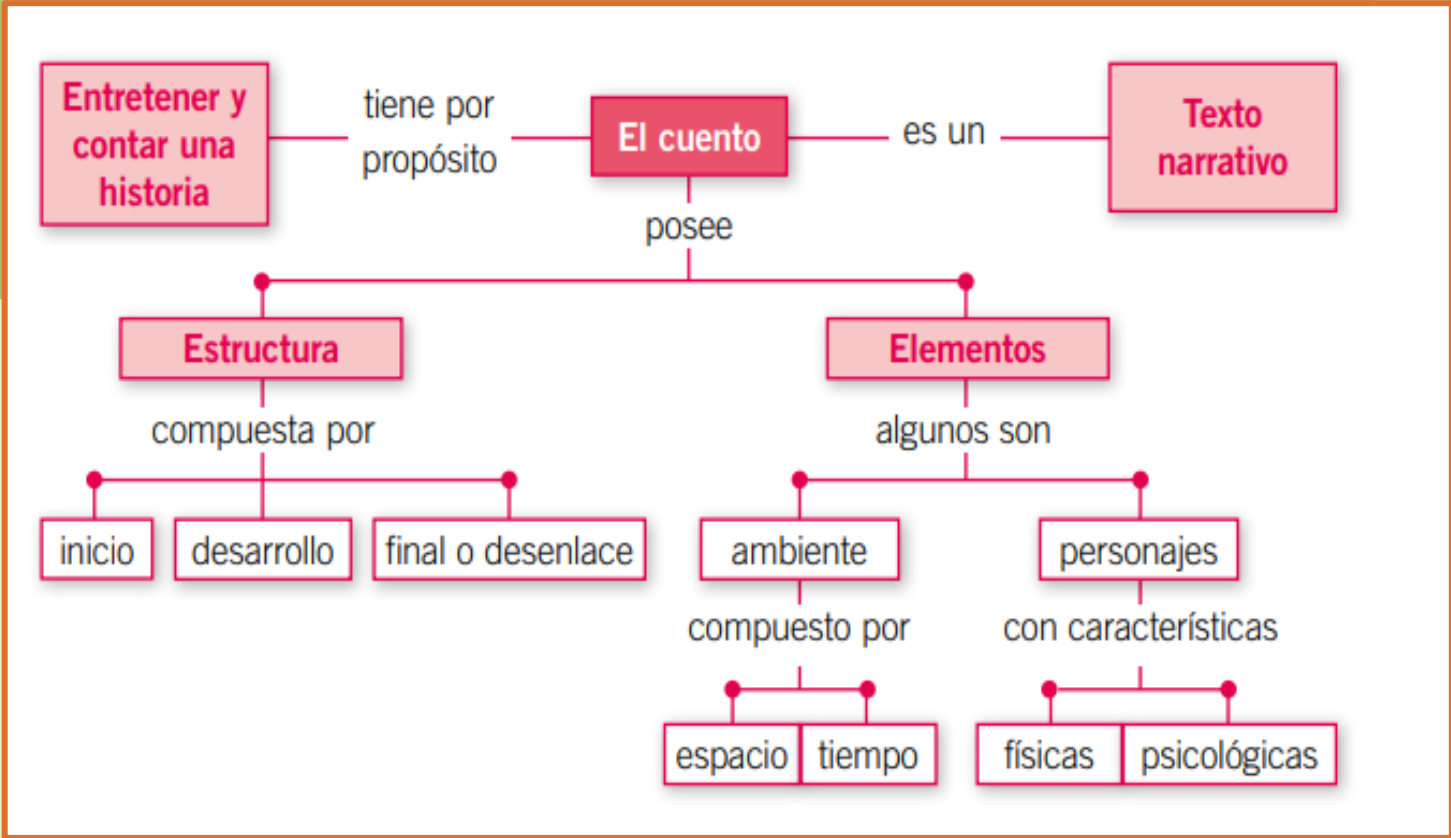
Entretener y contar una historia

tiene por propósito

El cuento

es un

Texto narrativo

posee

Estructura

compuesta por

inicio

desarrollo

final o desenlace

Elementos

algunos son

ambiente

compuesto por

espacio

tiempo

personajes

con características

físicas

psicológicas